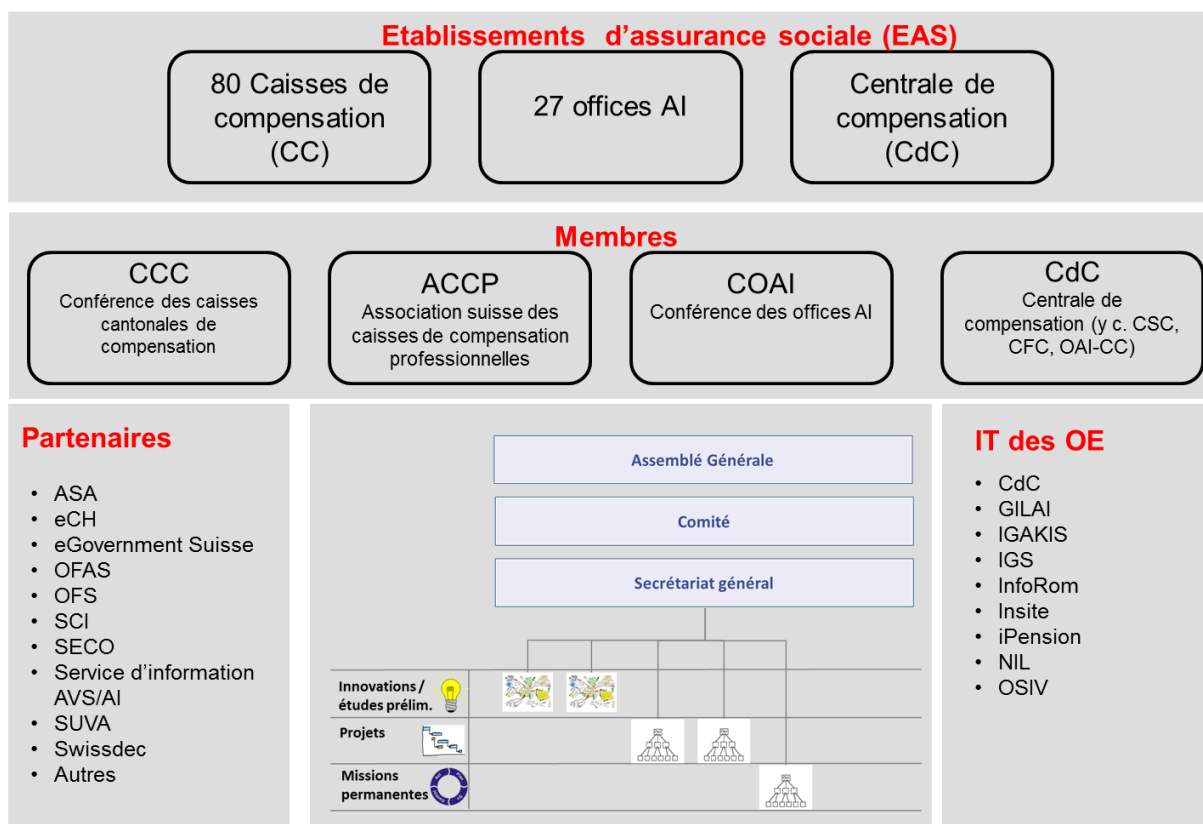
Etablissements d'assurance sociale (EAS)

80 Caisses de compensation (CC)

27 offices AI

Centrale de compensation (CdC)

Membres

CCC
Conférence des caisses cantonales de compensation

ACCP
Association suisse des caisses de compensation professionnelles

COAI
Conférence des offices AI

CdC
Centrale de compensation (y c. CSC, CFC, OAI-CC)

Partenaires

- ASA
- eCH
- eGovernment Suisse
- OFAS
- OFS
- SCI
- SECO
- Service d'information AVS/AI
- SUVA
- Swissdec
- Autres

Assemblé Générale

Comité

Secrétariat général

Innovations / études prélim.

Projets

Missions permanentes

IT des OE

- CdC
- GILAI
- IGAKIS
- IGS
- InfoRom
- Insite
- iPension
- NIL
- OSIV